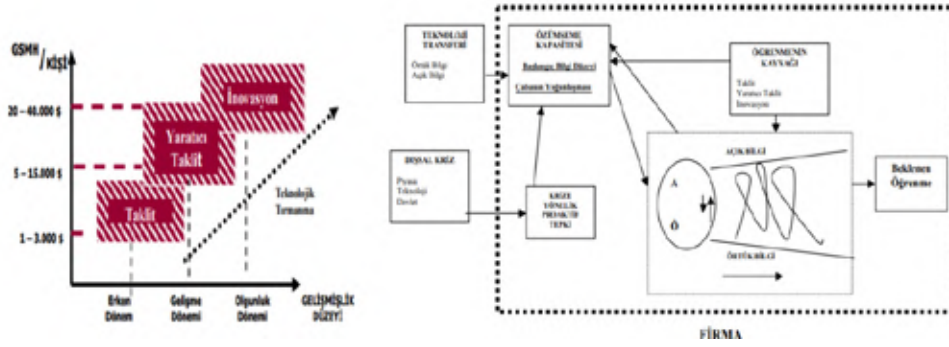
GSMH / KİŞİ

20 – 40.000 $

5 – 15.000 $

1 – 3.000 $

İnovasyon

Yaratıcı Taklit

Taklit

Teknolojik Tırmanma

Erken Dönem

Gelişme Dönemi

Olgunluk Dönemi

GELİŞMİŞLİK DÜZEYİ

TEKNOLOJİ TRANSFERİ

Örtük Bilgi
Açık Bilgi

ÖZÜMSEME KAPASİTESİ

Başlangıç Bilgi Düzeyi

Çabanın Yoğunlaşması

ÖĞRENMENİN KAYNAĞI

Taklit
Yaratıcı Taklit
İnovasyon

DIŞSAL KRİZ

Piyasa
Teknoloji
Devlet

KRİZE YÖNELİK PROAKTİF TEPKİ

AÇIK BİLGİ

A

Ö

ÖRTÜK BİLGİ

Beklenen Öğrenme

FİRMA